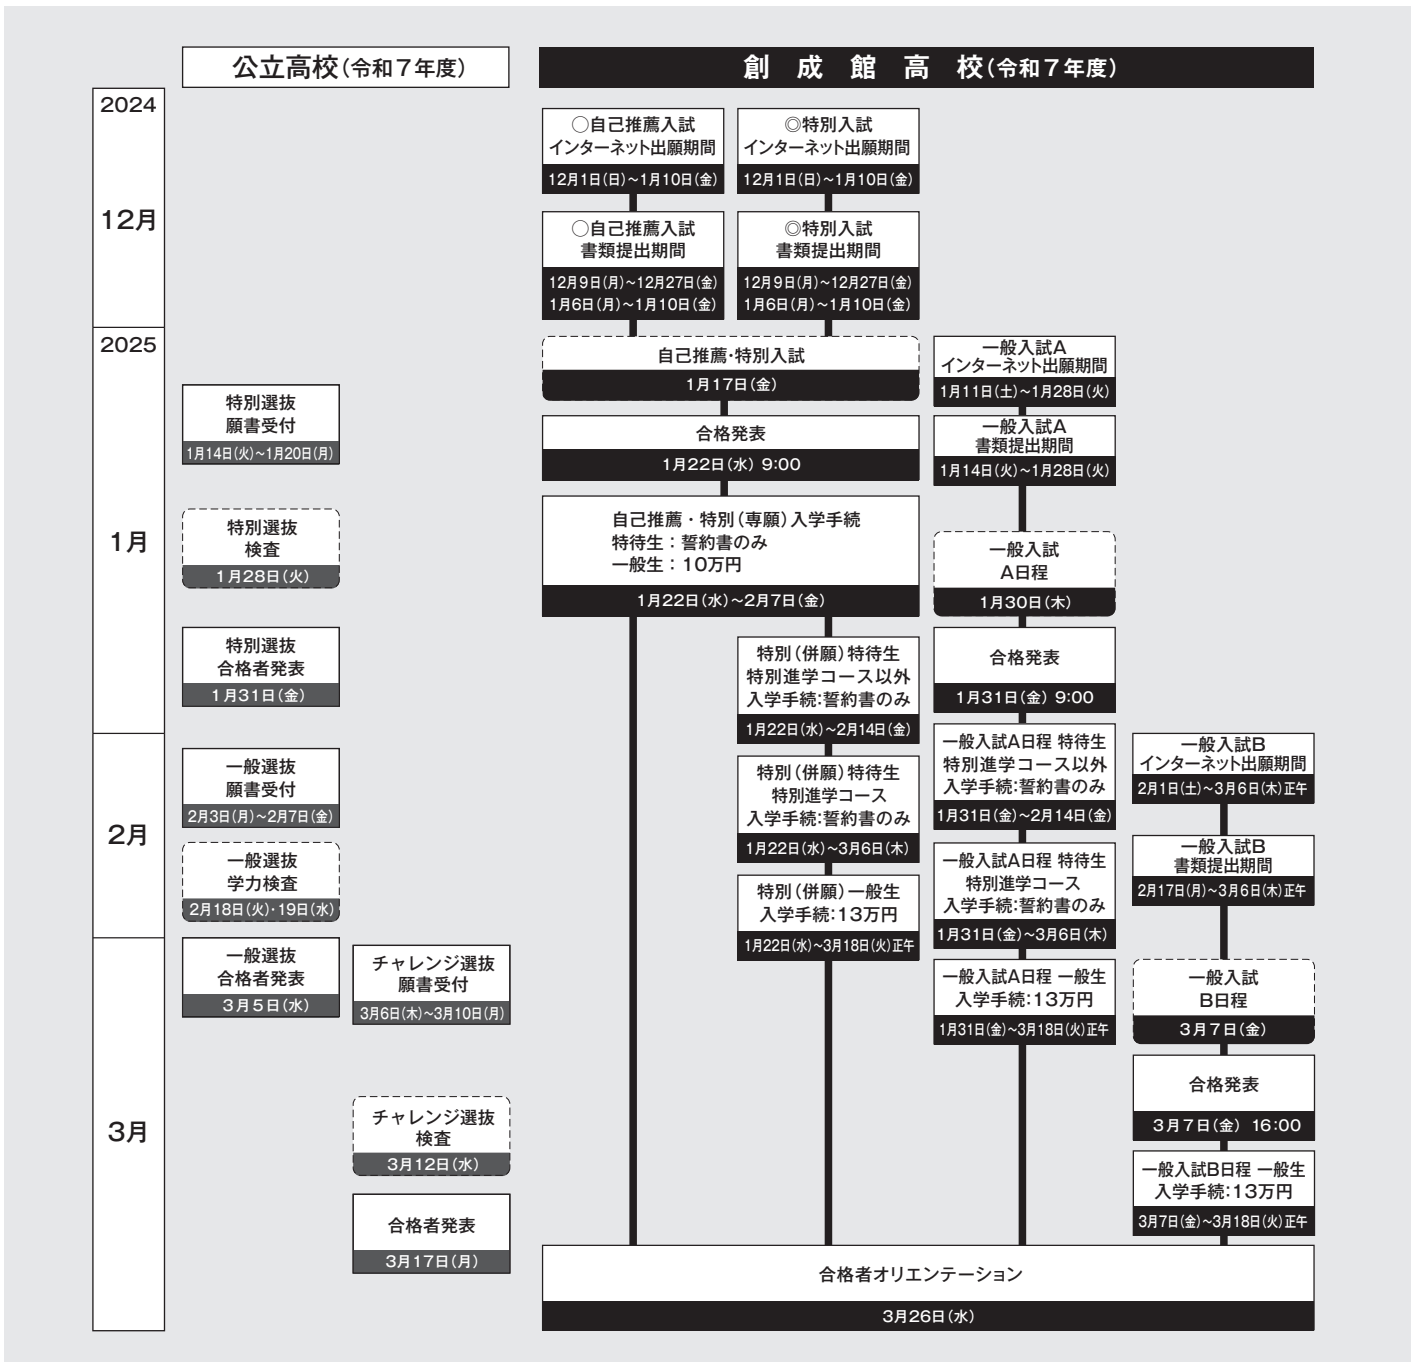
公立高校（令和７年度）

創　成　館　高　校（令和７年度）

2024

12月

2025

1月

2月

3月

特別選抜
願書受付
1月14日(火)~1月20日(月)

特別選抜
検査
1月28日(火)

特別選抜
合格者発表
1月31日(金)

一般選抜
願書受付
2月3日(月)~2月7日(金)

一般選抜
学力検査
2月18日(火)・19日(水)

一般選抜
合格者発表
3月5日(水)

チャレンジ選抜
願書受付
3月6日(木)~3月10日(月)

チャレンジ選抜
検査
3月12日(水)

合格者発表
3月17日(月)

○自己推薦入試
インターネット出願期間
12月1日(日)~1月10日(金)

◎特別入試
インターネット出願期間
12月1日(日)~1月10日(金)

○自己推薦入試
書類提出期間
12月9日(月)~12月27日(金)
1月6日(月)~1月10日(金)

◎特別入試
書類提出期間
12月9日(月)~12月27日(金)
1月6日(月)~1月10日(金)

自己推薦・特別入試
1月17日(金)

合格発表
1月22日(水) 9:00

自己推薦・特別（専願）入学手続
特待生：誓約書のみ
一般生：10万円
1月22日(水)~2月7日(金)

特別（併願）特待生
特別進学コース以外
入学手続:誓約書のみ
1月22日(水)~2月14日(金)

特別（併願）特待生
特別進学コース
入学手続:誓約書のみ
1月22日(水)~3月6日(木)

特別（併願）一般生
入学手続:13万円
1月22日(水)~3月18日(火)正午

一般入試A
インターネット出願期間
1月11日(土)~1月28日(火)

一般入試A
書類提出期間
1月14日(火)~1月28日(火)

一般入試
A日程
1月30日(木)

合格発表
1月31日(金) 9:00

一般入試A日程 特待生
特別進学コース以外
入学手続:誓約書のみ
1月31日(金)~2月14日(金)

一般入試A日程 特待生
特別進学コース
入学手続:誓約書のみ
1月31日(金)~3月6日(木)

一般入試A日程 一般生
入学手続:13万円
1月31日(金)~3月18日(火)正午

一般入試B
インターネット出願期間
2月1日(土)~3月6日(木)正午

一般入試B
書類提出期間
2月17日(月)~3月6日(木)正午

一般入試
B日程
3月7日(金)

合格発表
3月7日(金) 16:00

一般入試B日程 一般生
入学手続:13万円
3月7日(金)~3月18日(火)正午

合格者オリエンテーション
3月26日(水)